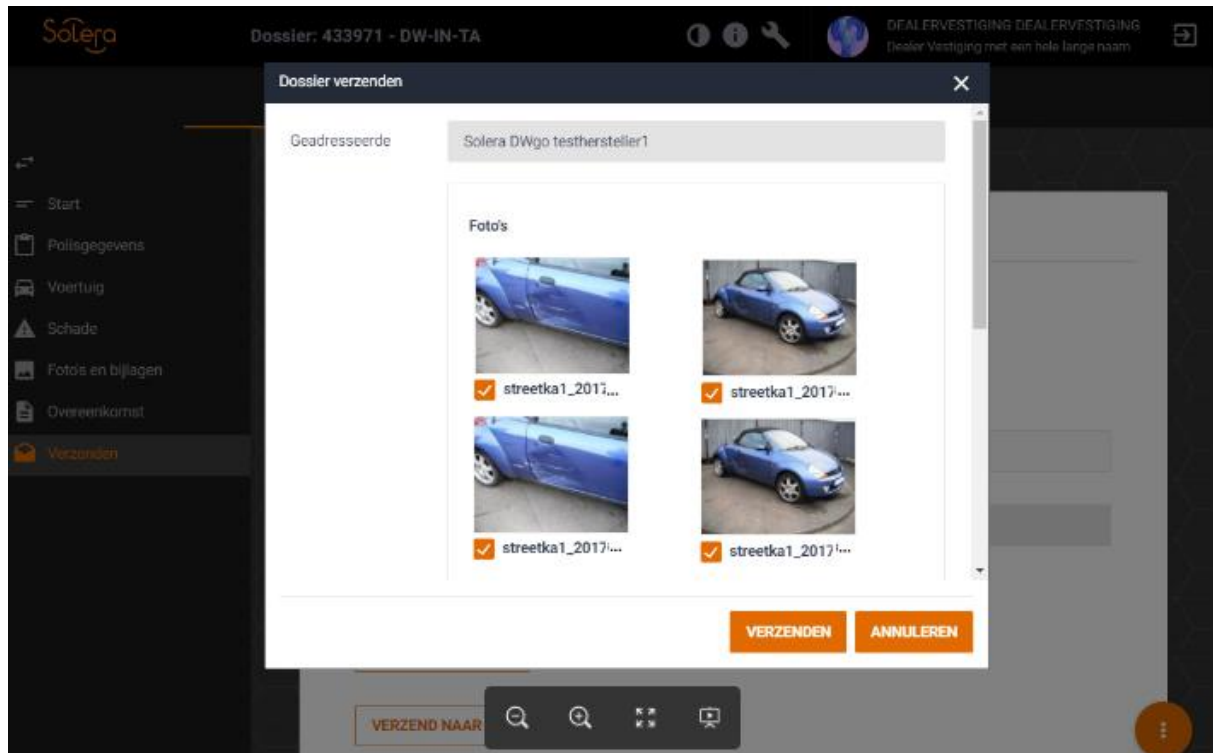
Solera

Dossier: 433971 - DW-IN-TA

DEALERVESTIGING DEALERVESTIGING
Dealer Vestiging met een hele lange naam

Start
Polisgegevens
Voertuig
Schade
Foto's en bijlagen
Overeenkomst
Verzenden

Dossier verzenden

Geadresseerde
Solera DWgo testhersteller1

Foto's

streetka1_2017...
streetka1_2017...
streetka1_2017...
streetka1_2017...

VERZENDEN
ANNULEREN

VERZEND NAAR